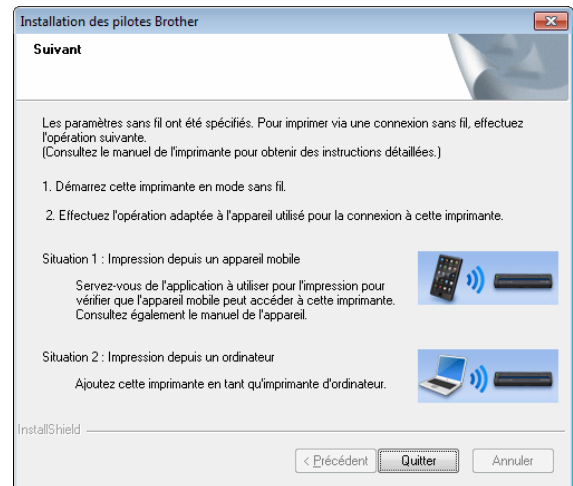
Installation des pilotes Brother

Suivant

Les paramètres sans fil ont été spécifiés. Pour imprimer via une connexion sans fil, effectuez l'opération suivante.
(Consultez le manuel de l'imprimante pour obtenir des instructions détaillées.)

1. Démarrez cette imprimante en mode sans fil.

2. Effectuez l'opération adaptée à l'appareil utilisé pour la connexion à cette imprimante.

Situation 1 : Impression depuis un appareil mobile

Servez-vous de l'application à utiliser pour l'impression pour vérifier que l'appareil mobile peut accéder à cette imprimante. Consultez également le manuel de l'appareil.

Situation 2 : Impression depuis un ordinateur

Ajoutez cette imprimante en tant qu'imprimante d'ordinateur.

InstallShield

< Précédent | Quitter | Annuler